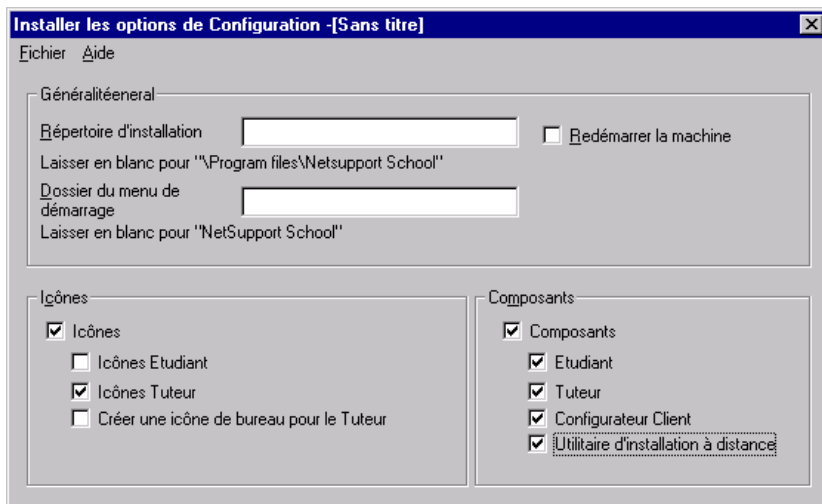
Installer les options de Configuration -[Sans titre]

Fichier Aide

Généralitéeneral

Répertoire d'installation

Redémarrer la machine

Laisser en blanc pour "\Program files\Netsupport School"

Dossier du menu de démarrage

Laisser en blanc pour "NetSupport School"

Icônes

Icônes

Icônes Etudiant

Icônes Tuteur

Créer une icône de bureau pour le Tuteur

Composants

Composants

Etudiant

Tuteur

Configurateur Client

Utilitaire d'installation à distance